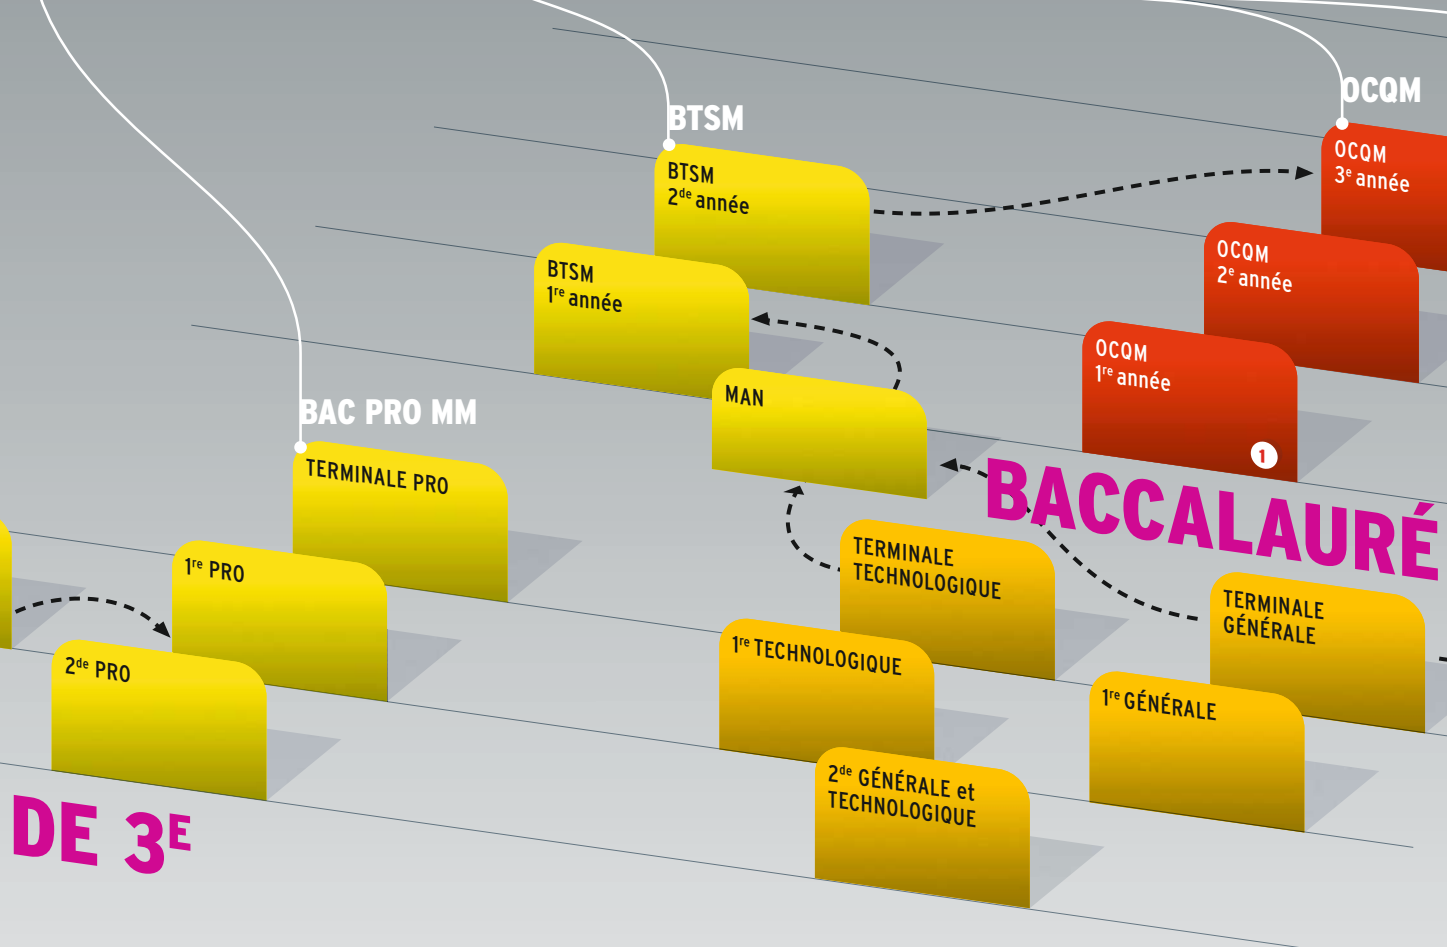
BTSM

OCQM

BTSM 2$^{de}$ année

OCQM 3$^{e}$ année

BTSM 1$^{re}$ année

OCQM 2$^{e}$ année

OCQM 1$^{re}$ année

1

MAN

BAC PRO MM

TERMINALE PRO

BACCALAURÉ

1$^{re}$ PRO

TERMINALE TECHNOLOGIQUE

TERMINALE GÉNÉRALE

2$^{de}$ PRO

1$^{re}$ TECHNOLOGIQUE

1$^{re}$ GÉNÉRALE

2$^{de}$ GÉNÉRALE et TECHNOLOGIQUE

DE 3$^{E}$